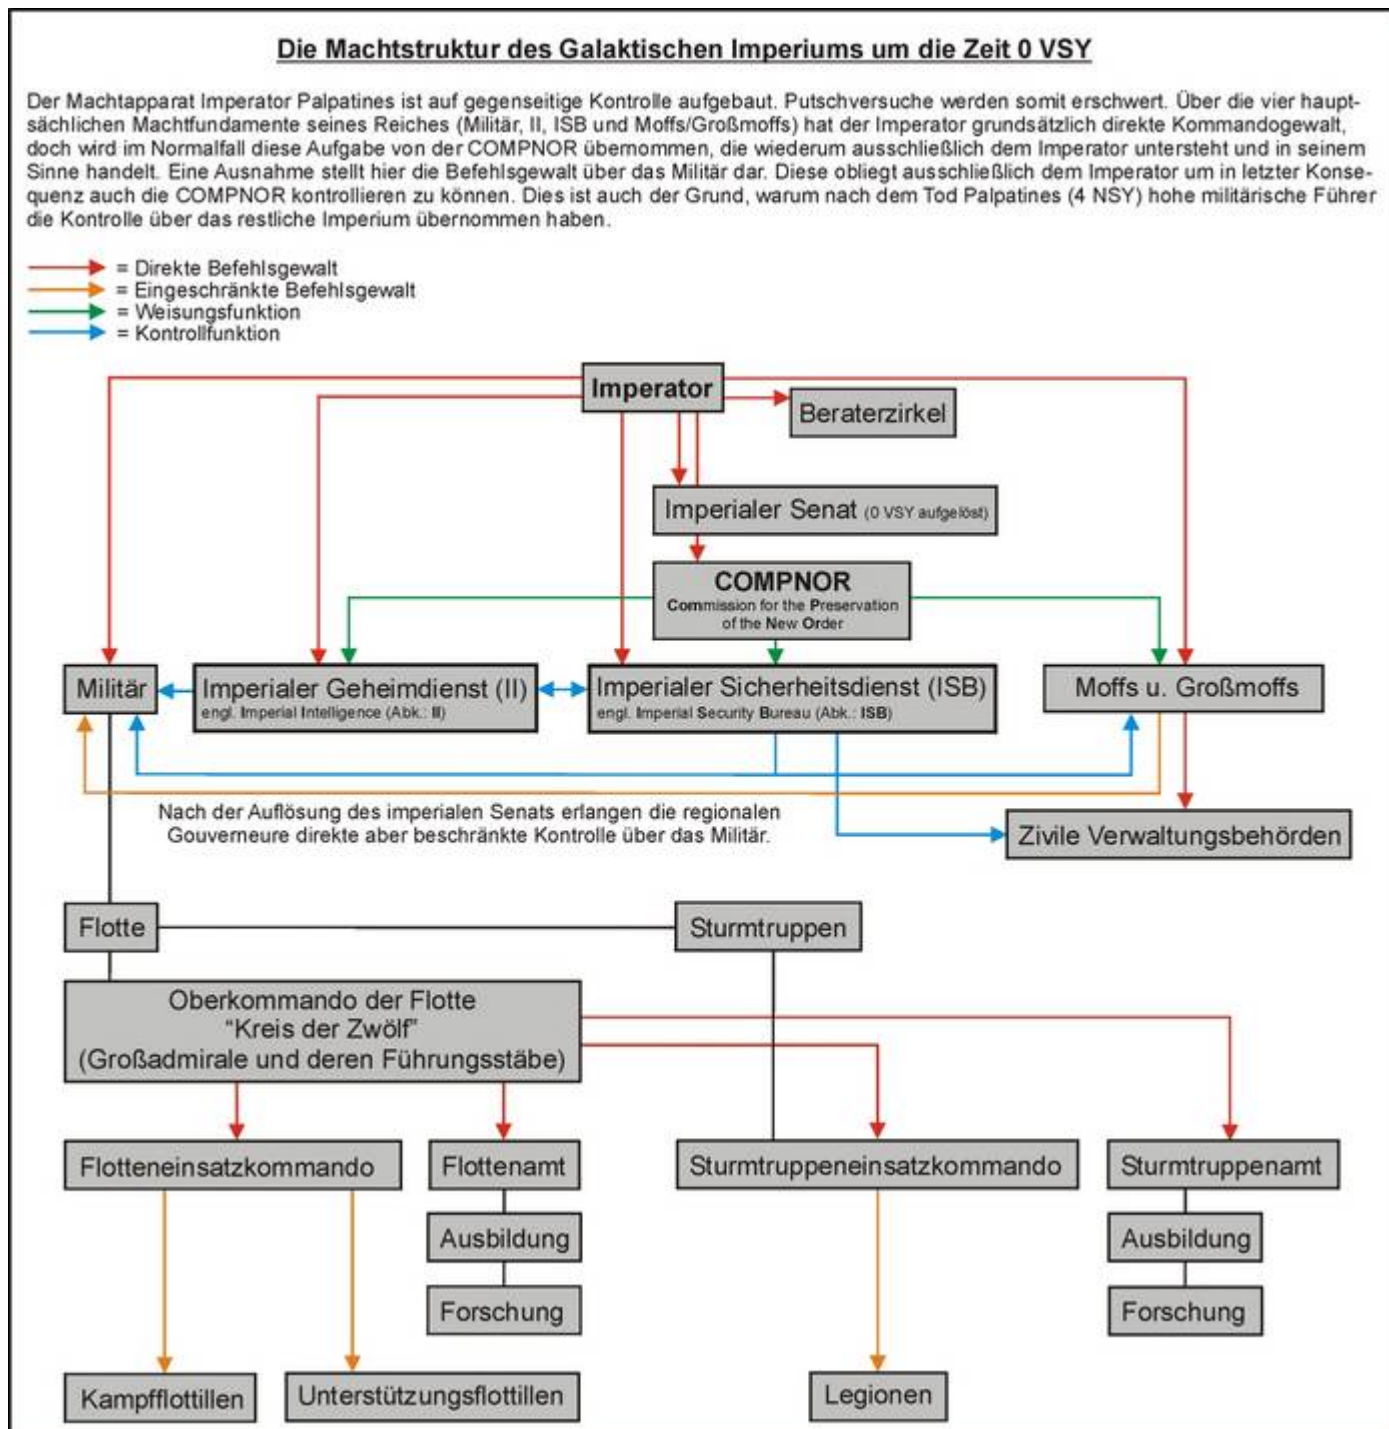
Die Machtstruktur des Galaktischen Imperiums um die Zeit 0 VSY

Der Machtapparat Imperator Palpatines ist auf gegenseitige Kontrolle aufgebaut. Putschversuche werden somit erschwert. Über die vier hauptsächlichen Machtfundamente seines Reiches (Militär, II, ISB und Moffs/Großmoffs) hat der Imperator grundsätzlich direkte Kommandogewalt, doch wird im Normalfall diese Aufgabe von der COMPNOR übernommen, die wiederum ausschließlich dem Imperator untersteht und in seinem Sinne handelt. Eine Ausnahme stellt hier die Befehlsgewalt über das Militär dar. Diese obliegt ausschließlich dem Imperator um in letzter Konsequenz auch die COMPNOR kontrollieren zu können. Dies ist auch der Grund, warum nach dem Tod Palpatines (4 NSY) hohe militärische Führer die Kontrolle über das restliche Imperium übernommen haben.

= Direkte Befehlsgewalt
= Eingeschränkte Befehlsgewalt
= Weisungsfunktion
= Kontrollfunktion

Imperator

Beraterzirkel

Imperialer Senat (0 VSY aufgelöst)

COMPNOR
Commission for the Preservation of the New Order

Militär

Imperialer Geheimdienst (II)
engl. Imperial Intelligence (Abk.: II)

Imperialer Sicherheitsdienst (ISB)
engl. Imperial Security Bureau (Abk.: ISB)

Moffs u. Großmoffs

Nach der Auflösung des imperialen Senats erlangen die regionalen Gouverneure direkte aber beschränkte Kontrolle über das Militär.

Zivile Verwaltungsbehörden

Flotte

Sturmtruppen

Oberkommando der Flotte
“Kreis der Zwölf”
(Großadmirale und deren Führungsstäbe)

Flotteneinsatzkommando

Flottenamt

Sturmtruppeneinsatzkommando

Sturmtruppenamt

Ausbildung

Ausbildung

Forschung

Forschung

Kampfflottillen

Unterstützungsflottillen

Legionen